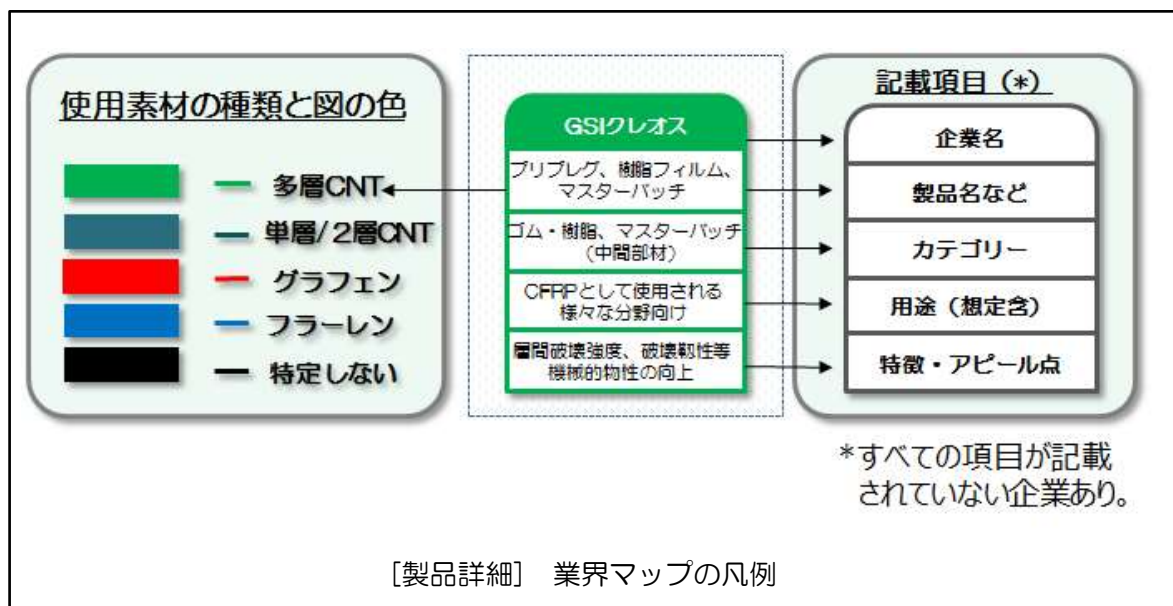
使用素材の種類と図の色

多層CNT

単層/2層CNT

グラフェン

フラーレン

特定しない

GSIクレオス

プリプレグ、樹脂フィルム、マスターバッチ

ゴム・樹脂、マスターバッチ（中間部材）

CFRPとして使用される様々な分野向け

層間破壊強度、破壊靱性等機械的物性の向上

記載項目（*）

企業名

製品名など

カテゴリー

用途（想定含）

特徴・アピール点

*すべての項目が記載されていない企業あり。

［製品詳細］ 業界マップの凡例